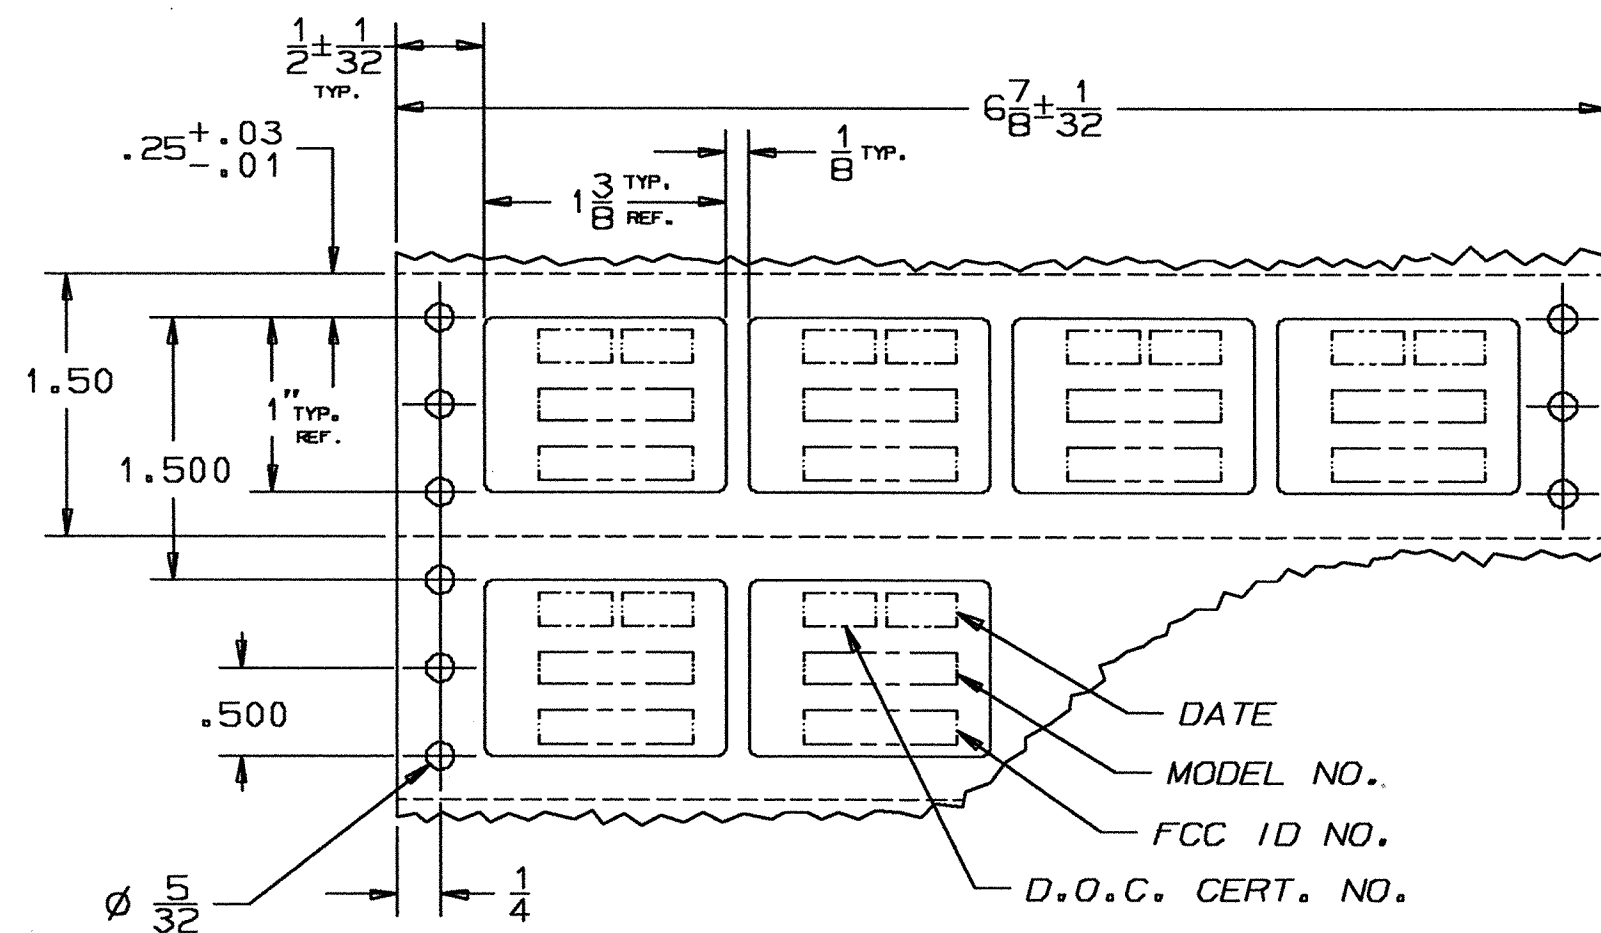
$\frac{1}{2}\pm\frac{1}{32}$ TYP.

$6\frac{7}{8}\pm\frac{1}{32}$

$.25^{+.03}_{-.01}$

$\frac{1}{8}$ TYP.

$1\frac{3}{8}$ TYP. REF.

1.50

1" TYP. REF.

1.500

.500

DATE

MODEL NO.

FCC ID NO.

D.O.C. CERT. NO.

Ø $\frac{5}{32}$

$\frac{1}{4}$